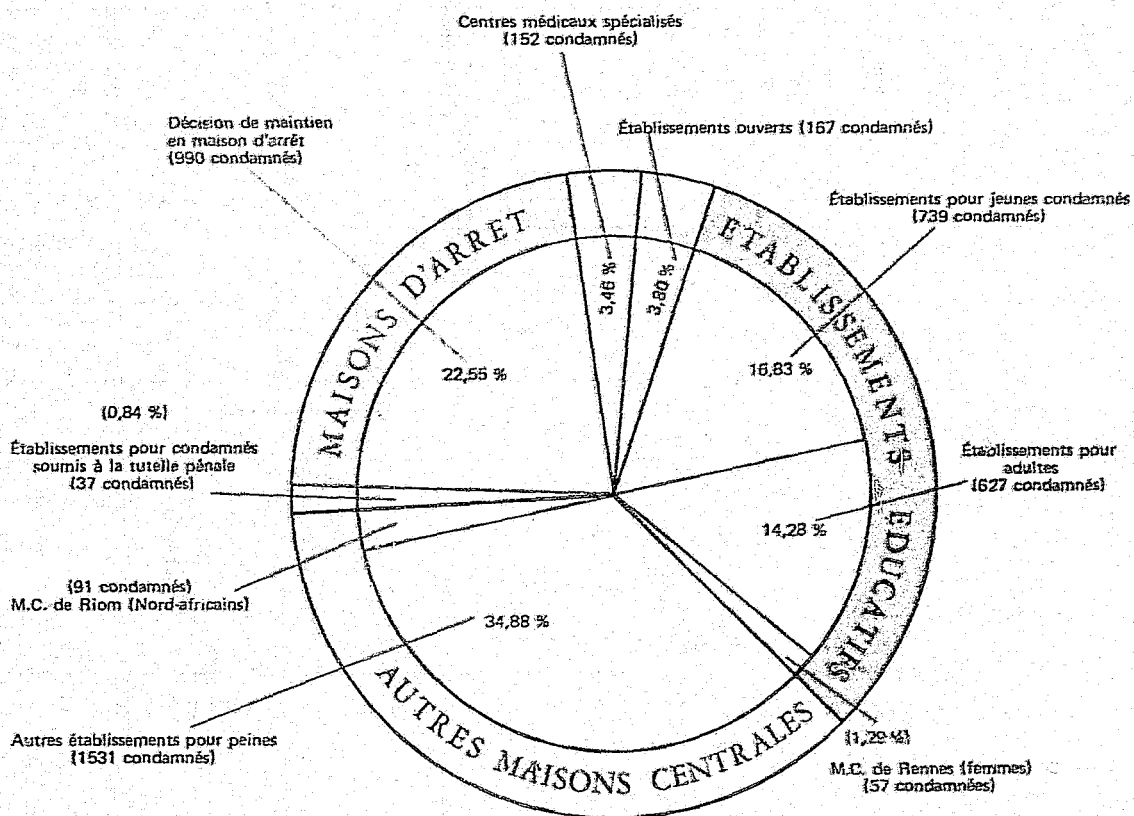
Centres médicaux spécialisés
(152 condamnés)

Décision de maintien en maison d'arrêt
(990 condamnés)

Établissements ouverts (167 condamnés)

Établissements pour jeunes condamnés
(739 condamnés)

MAISONS D'ARRET

ETABLISSEMENTS EDUCATIFS

3,46 %

3,80 %

22,55 %

16,83 %

(0,84 %)

Établissements pour condamnés soumis à la tutelle pénale
(37 condamnés)

Établissements pour adultes
(627 condamnés)

14,28 %

(91 condamnés)
M.C. de Riom (Nord-africains)

34,88 %

Autres établissements pour peines
(1531 condamnés)

AUTRES MAISONS CENTRALES

(1,29 %)

M.C. de Rennes (femmes)
(57 condamnées)